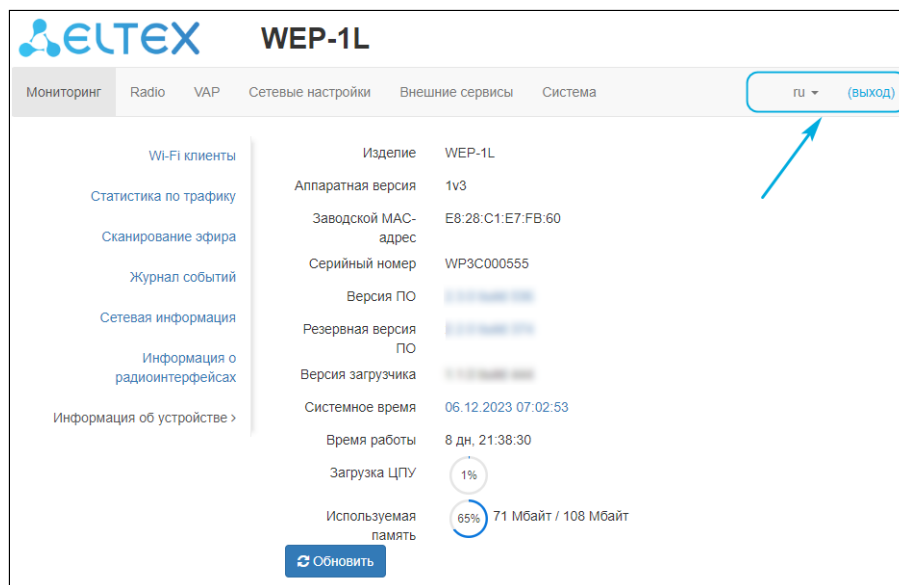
ELTEX WEP-1L

Мониторинг Radio VAP Сетевые настройки Внешние сервисы Система ru (выход)

Wi-Fi клиенты
Статистика по трафику
Сканирование эфира
Журнал событий
Сетевая информация
Информация о радиоинтерфейсах
Информация об устройстве ›

| | |
|---|---|
| Изделие | WEP-1L |
| Аппаратная версия | 1v3 |
| Заводской MAC-адрес | E8:28:C1:E7:FB:60 |
| Серийный номер | WP3C000555 |
| Версия ПО | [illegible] |
| Резервная версия ПО | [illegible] |
| Версия загрузчика | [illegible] |
| Системное время | 06.12.2023 07:02:53 |
| Время работы | 8 дн, 21:38:30 |
| Загрузка ЦПУ | 1% |
| Используемая память | 65% 71 Мбайт / 108 Мбайт |

Обновить